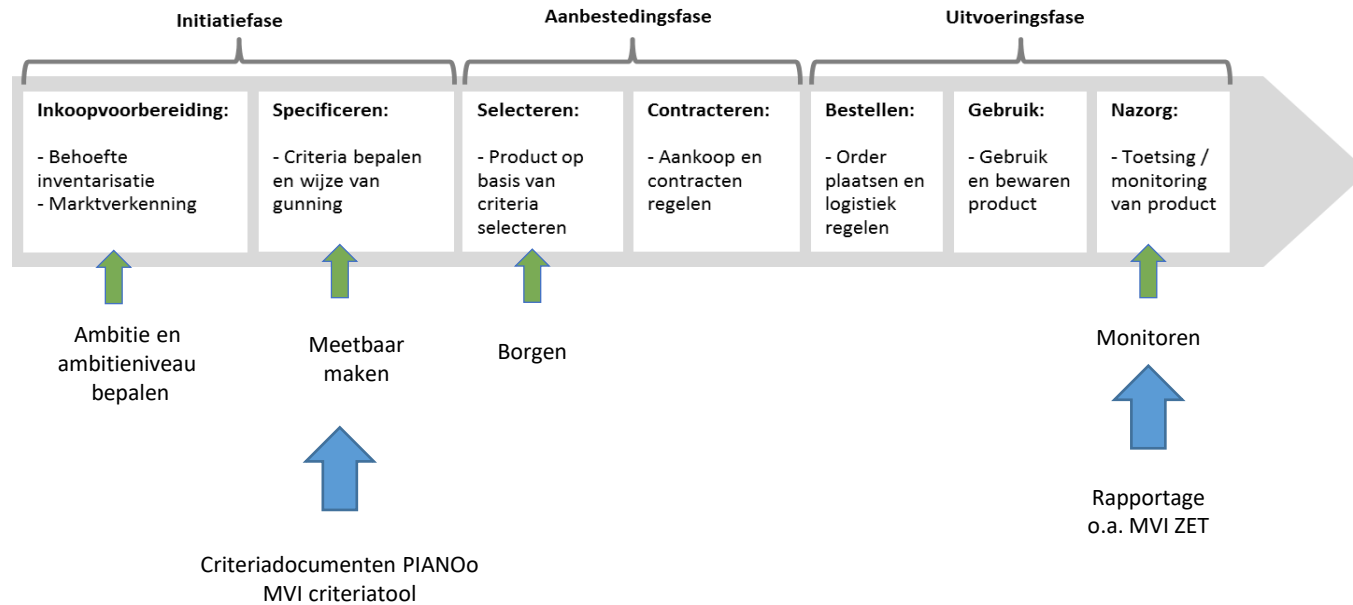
Initiatiefase

Aanbestedingsfase

Uitvoeringsfase

Inkoopvoorbereiding:

- Behoefte inventarisatie
- Marktverkenning

Specificeren:

- Criteria bepalen en wijze van gunning

Selecteren:

- Product op basis van criteria selecteren

Contracteren:

- Aankoop en contracten regelen

Bestellen:

- Order plaatsen en logistiek regelen

Gebruik:

- Gebruik en bewaren product

Nazorg:

- Toetsing / monitoring van product

Ambitie en ambitieniveau bepalen

Meetbaar maken

Borgen

Monitoren

Criteriadocumenten PIANOo
MVI criteriatool

Rapportage
o.a. MVI ZET